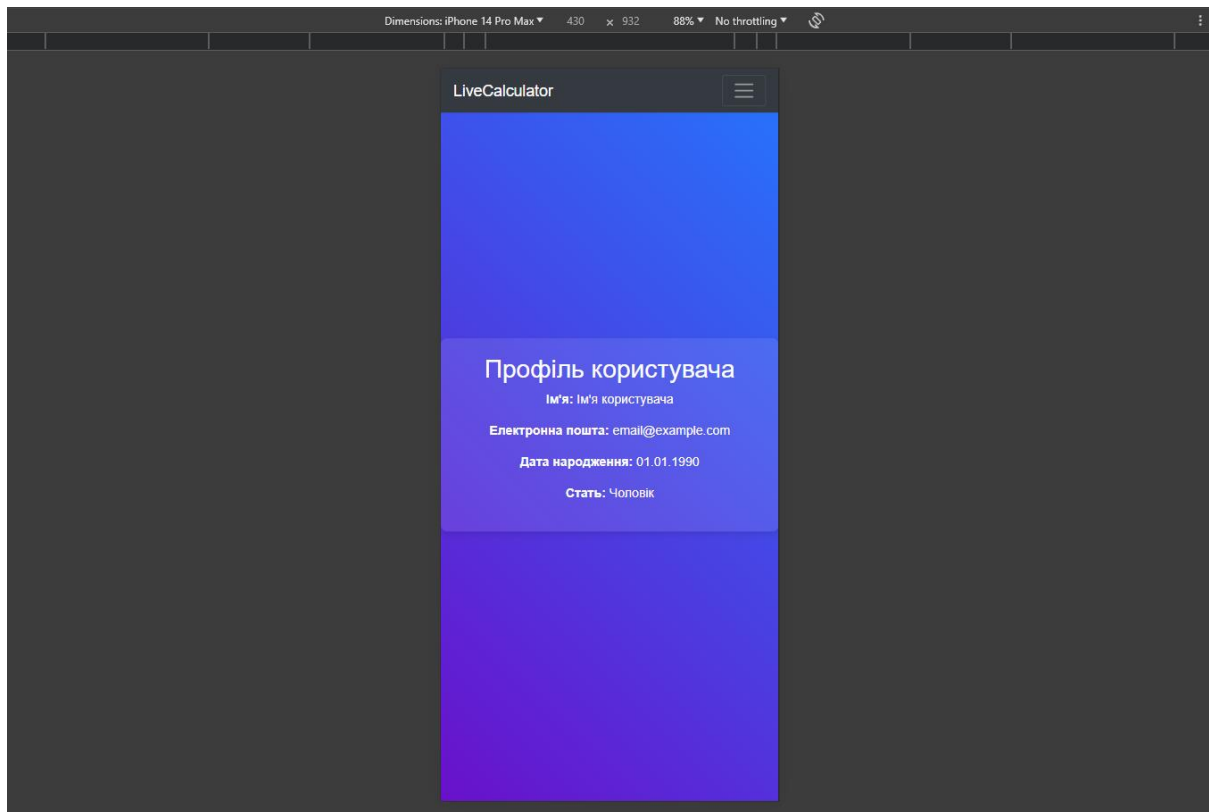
Dimensions: iPhone 14 Pro Max ▾ 430 × 932 88% ▾ No throttling ▾

LiveCalculator

Профіль користувача

**Ім'я:** Ім'я користувача

**Електронна пошта:** email@example.com

**Дата народження:** 01.01.1990

**Стать:** Чоловік